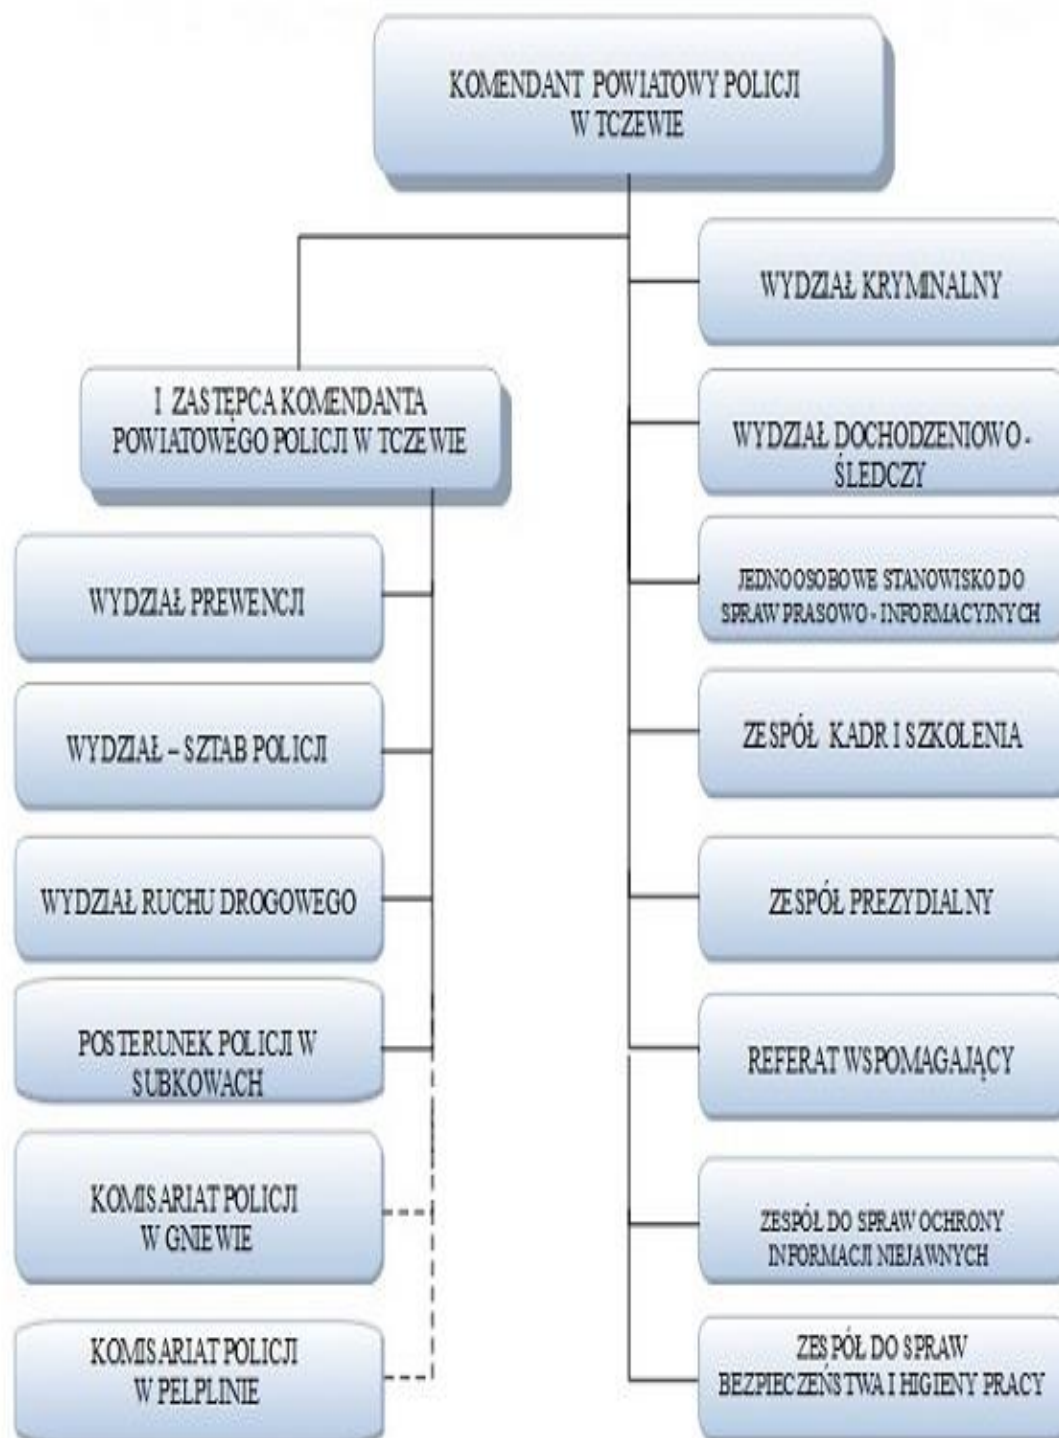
KOMENDANT POWIATOWY POLICJI W TCZEWIE

I ZASTĘPCA KOMENDANTA POWIATOWEGO POLICJI W TCZEWIE

WYDZIAŁ PREWENCJI

WYDZIAŁ – SZTAB POLICJI

WYDZIAŁ RUCHU DROGOWEGO

POSTERUNEK POLICJI W SUBKOWACH

KOMISARIAT POLICJI W GNIEWIE

KOMISARIAT POLICJI W PELPLINIE

WYDZIAŁ KRYMINALNY

WYDZIAŁ DOCHODZENIOWO - ŚLEDCZY

JEDNOOSOBOWE STANOWISKO DO SPRAW PRASOWO - INFORMACYJNYCH

ZESPÓŁ KADR I SZKOLENIA

ZESPÓŁ PREZYDIALNY

REFERAT WSPOMAGAJĄCY

ZESPÓŁ DO SPRAW OCHRONY INFORMACJI NIEJAWNYCH

ZESPÓŁ DO SPRAW BEZPIECZEŃSTWA I HIGIENY PRACY